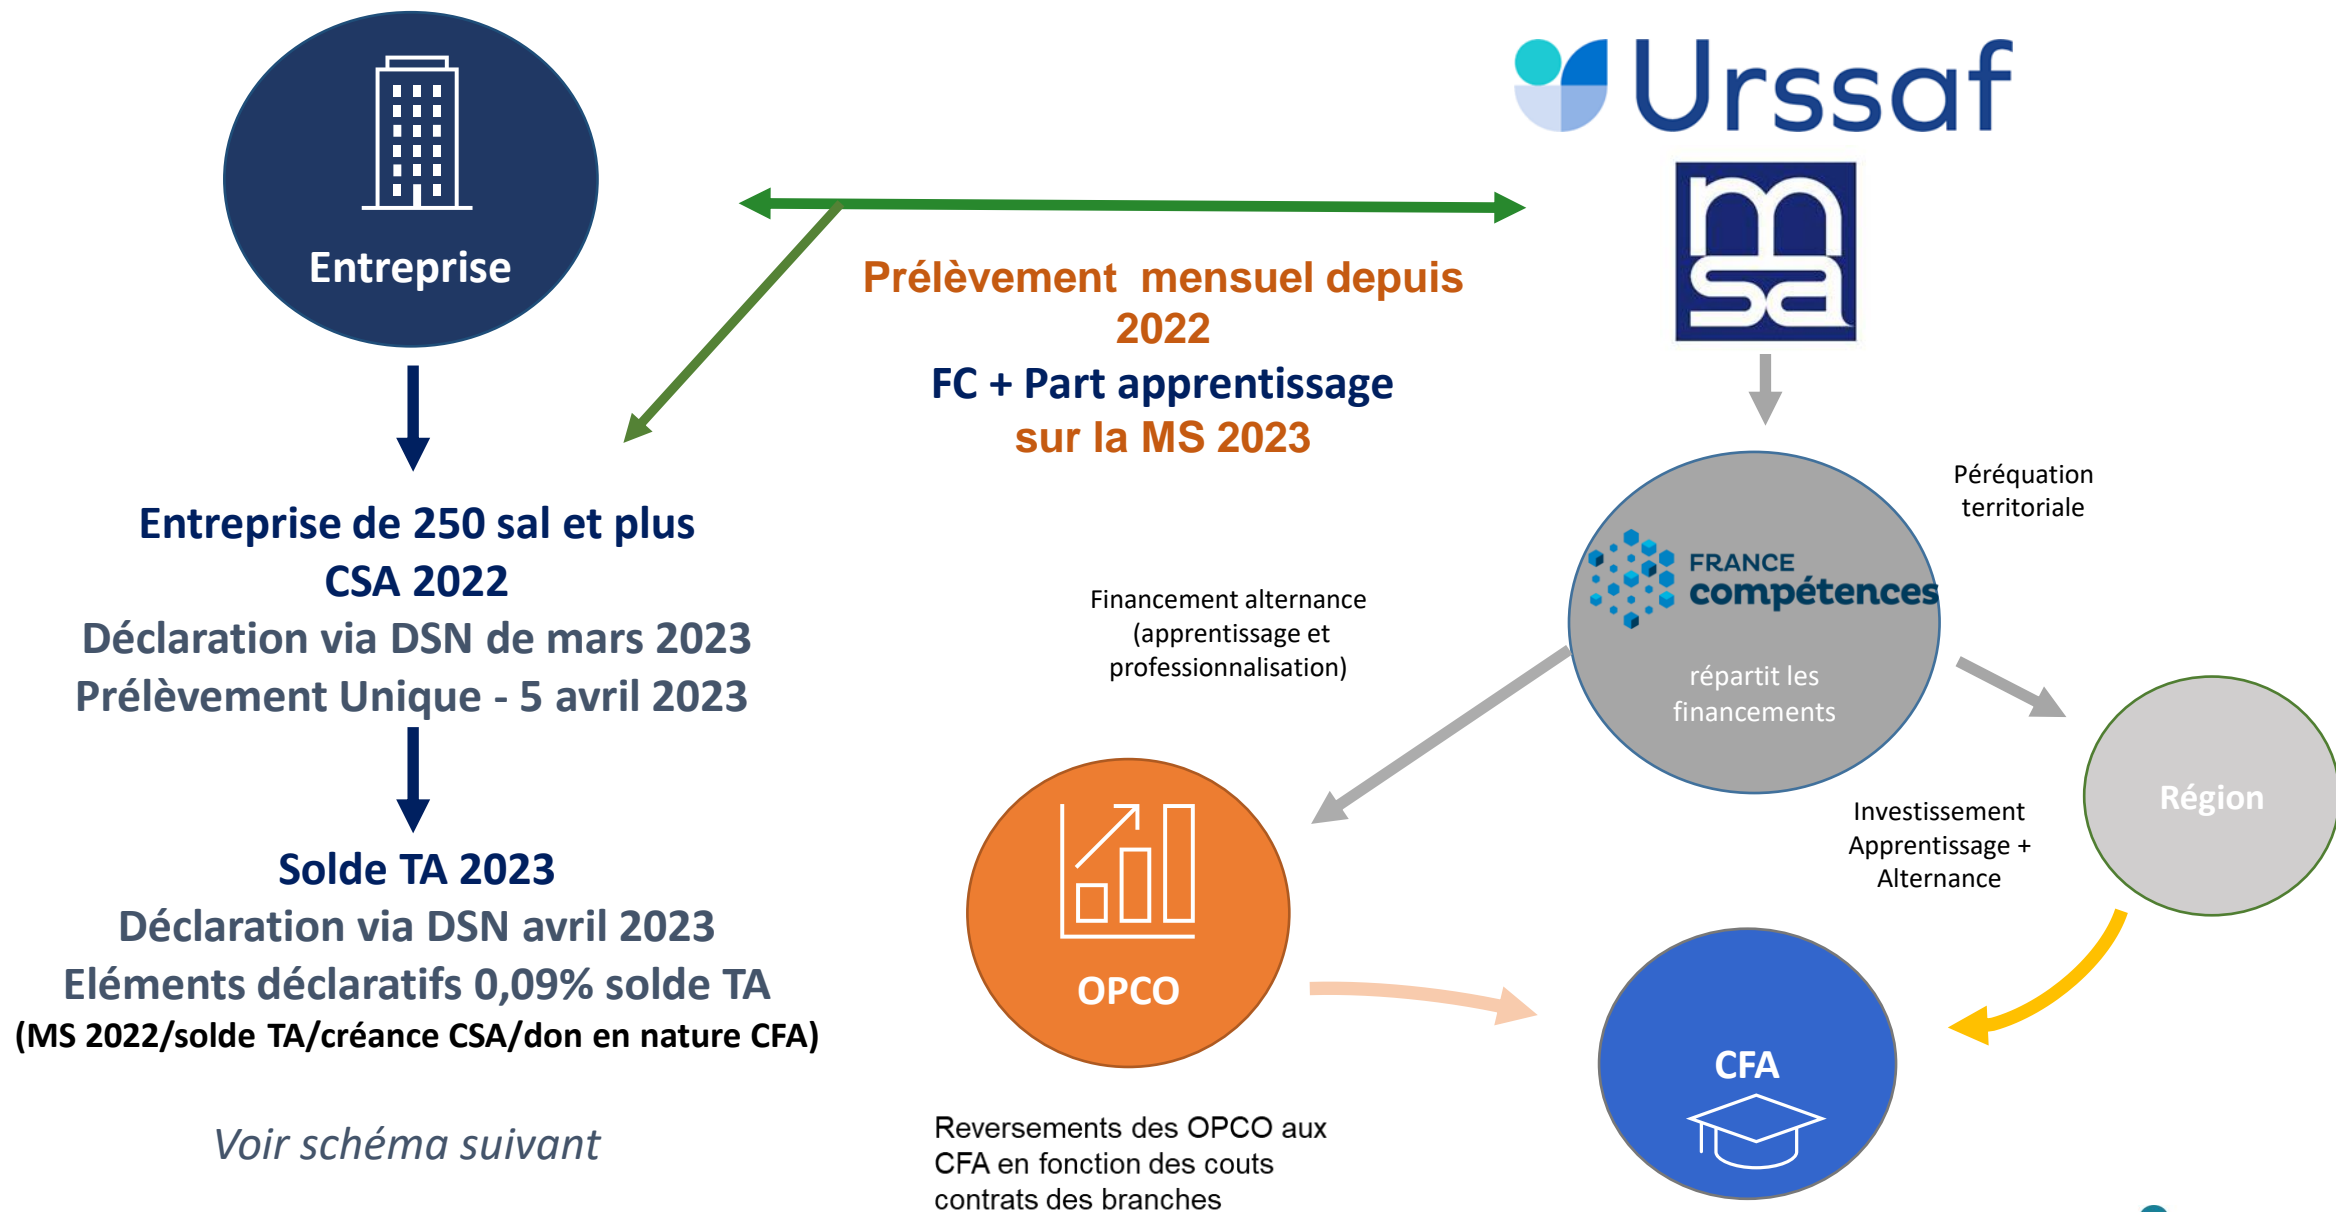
Entreprise

Urssaf

msa

Prélèvement mensuel depuis 2022
FC + Part apprentissage
sur la MS 2023

Entreprise de 250 sal et plus
CSA 2022
Déclaration via DSN de mars 2023
Prélèvement Unique - 5 avril 2023

Solde TA 2023
Déclaration via DSN avril 2023
Eléments déclaratifs 0,09% solde TA
(MS 2022/solde TA/créance CSA/don en nature CFA)

Voir schéma suivant

Péréquation territoriale

FRANCE compétences
répartit les financements

Financement alternance (apprentissage et professionnalisation)

OPCO

Région

Investissement Apprentissage + Alternance

CFA

Reversements des OPCO aux CFA en fonction des couts contrats des branches